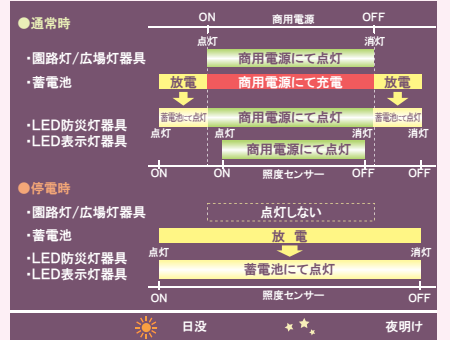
●通常時

ON 商用電源 OFF

・園路灯/広場灯器具
点灯 商用電源にて点灯 消灯

・蓄電池
放電 商用電源にて充電 放電

・LED防災灯器具
・LED表示灯器具
蓄電池にて点灯 商用電源にて点灯 蓄電池にて点灯
点灯 点灯 消灯 消灯
商用電源にて点灯

ON ON 照度センサー OFF OFF

●停電時

・園路灯/広場灯器具
点灯しない

・蓄電池
放 電

・LED防災灯器具
・LED表示灯器具
点灯 消灯
蓄電池にて点灯

ON 照度センサー OFF

日没 夜明け